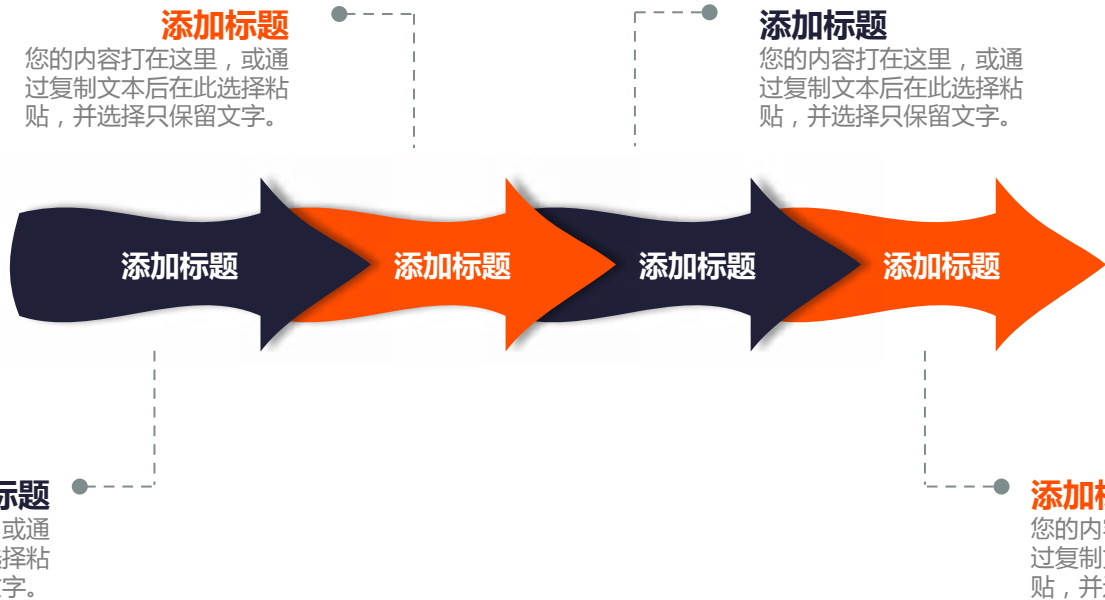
添加标题
您的内容打在这里，或通过复制文本后在此选择粘贴，并选择只保留文字。

添加标题
您的内容打在这里，或通过复制文本后在此选择粘贴，并选择只保留文字。

添加标题

添加标题

添加标题

添加标题

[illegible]标题
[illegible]或通
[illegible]择粘
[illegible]字。

添加标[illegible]
您的内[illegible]
过复制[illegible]
贴，并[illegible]